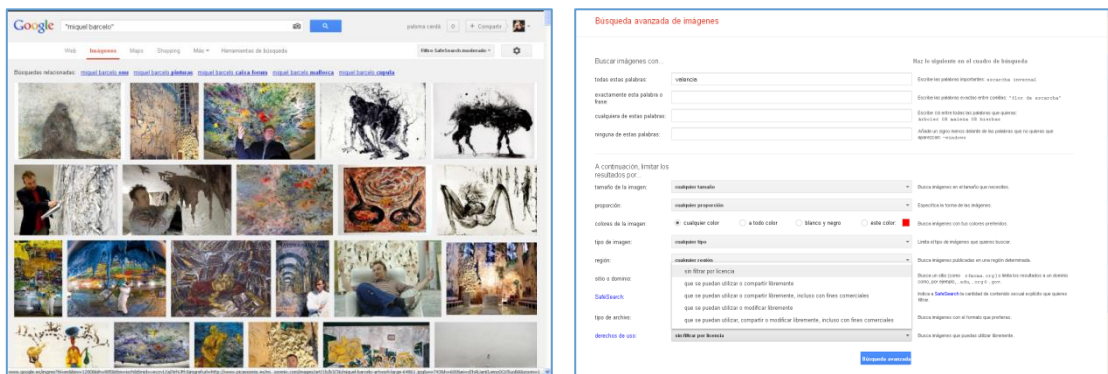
Google "miquel barcelo"

paloma cerdá 0 + Compartir

Web Imágenes Maps Shopping Más Herramientas de búsqueda

Filtro SafeSearch moderado

Búsquedas relacionadas: miquel barcelo ceo miquel barcelo pinturas miquel barcelo caixa forum miquel barcelo mallorca miquel barcelo capella

Búsqueda avanzada de imágenes

Buscar imágenes con...

Haz lo siguiente en el cuadro de búsqueda

todas estas palabras: valencia

Escribe las palabras importantes: terrier tricolor

exactamente esta palabra o frase:

Escribe las palabras exactas entre comillas: "ratonero"

cualquiera de estas palabras:

Escribe OR entre todas las palabras que quieras: miniatura OR estándar

ninguna de estas palabras:

Añade un signo menos delante de las palabras que no quieras que aparezcan: -roedor, "Jack Russell"

A continuación, limitar los resultados por...

tamaño de la imagen: cualquier tamaño

Busca imágenes en el tamaño que necesites.

proporción: cualquier proporción

Especifica la forma de las imágenes.

colores de la imagen: cualquier color a todo color blanco y negro este color:

Busca imágenes con tus colores preferidos.

tipo de imagen: cualquier tipo

Limita el tipo de imágenes que quieres buscar.

región: cualquier región

Busca imágenes publicadas en una región determinada.

sitio o dominio:

sin filtrar por licencia
que se puedan utilizar o compartir libremente
que se puedan utilizar o compartir libremente, incluso con fines comerciales
que se puedan utilizar o modificar libremente
que se puedan utilizar, compartir o modificar libremente, incluso con fines comerciales

SafeSearch:

tipo de archivo:

Busca imágenes con el formato que prefieras.

derechos de uso: sin filtrar por licencia

Busca imágenes que puedas utilizar libremente.

Búsqueda avanzada